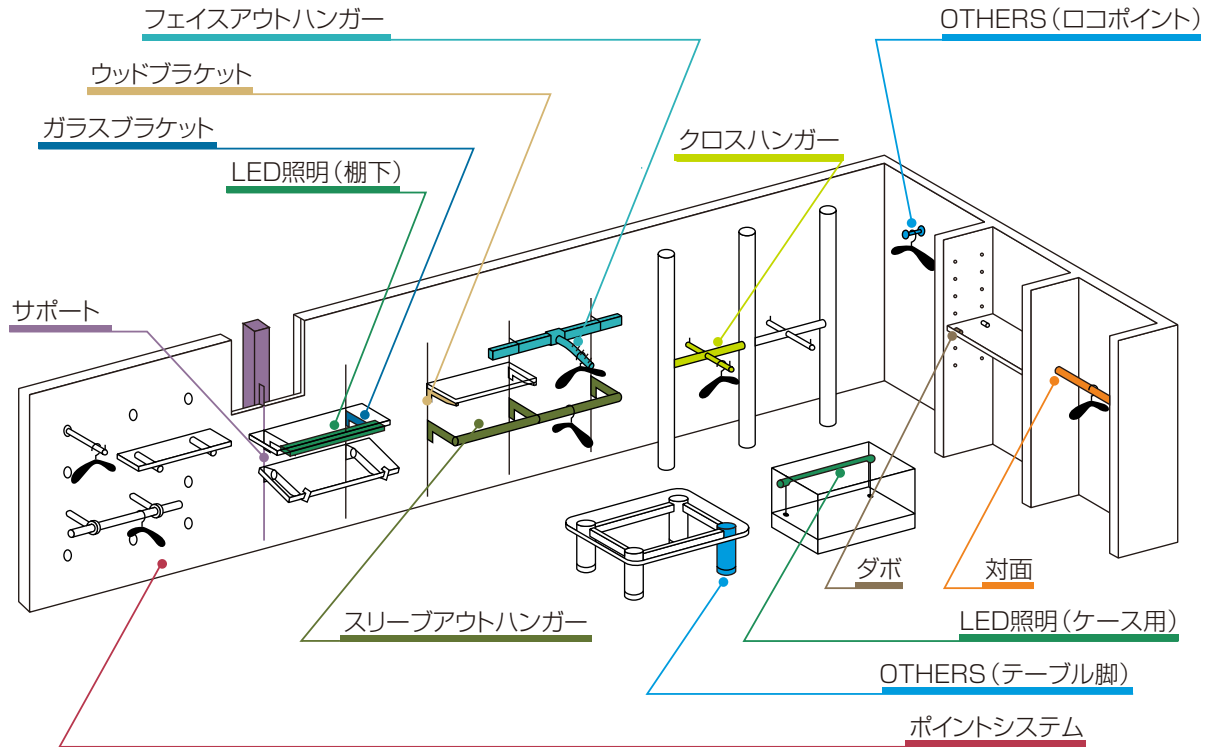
フェイスアウトハンガー

ウッドブラケット

ガラスブラケット

LED照明（棚下）

サポート

OTHERS（ロコポイント）

クロスハンガー

スリーブアウトハンガー

ダボ

対面

LED照明（ケース用）

OTHERS（テーブル脚）

ポイントシステム